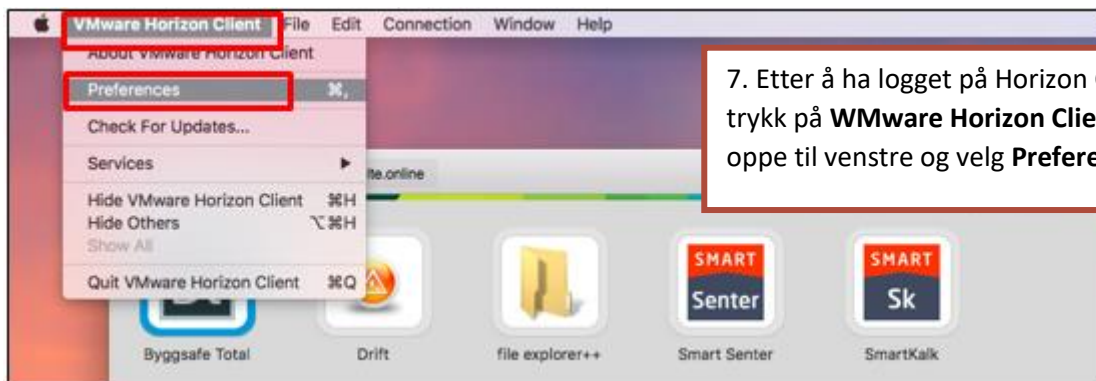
VMware Horizon Client File Edit Connection Window Help

About VMware Horizon Client
Preferences ⌘,
Check For Updates...
Services ►
Hide VMware Horizon Client ⌘H
Hide Others ⌥⌘H
Show All
Quit VMware Horizon Client ⌘Q

7. Etter å ha logget på Horizon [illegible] trykk på **WMware Horizon Clie**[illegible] oppe til venstre og velg **Prefere**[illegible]

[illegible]fe.online

SMART Senter
SMART Sk

Byggsafe Total
Drift
file explorer++
Smart Senter
SmartKalk